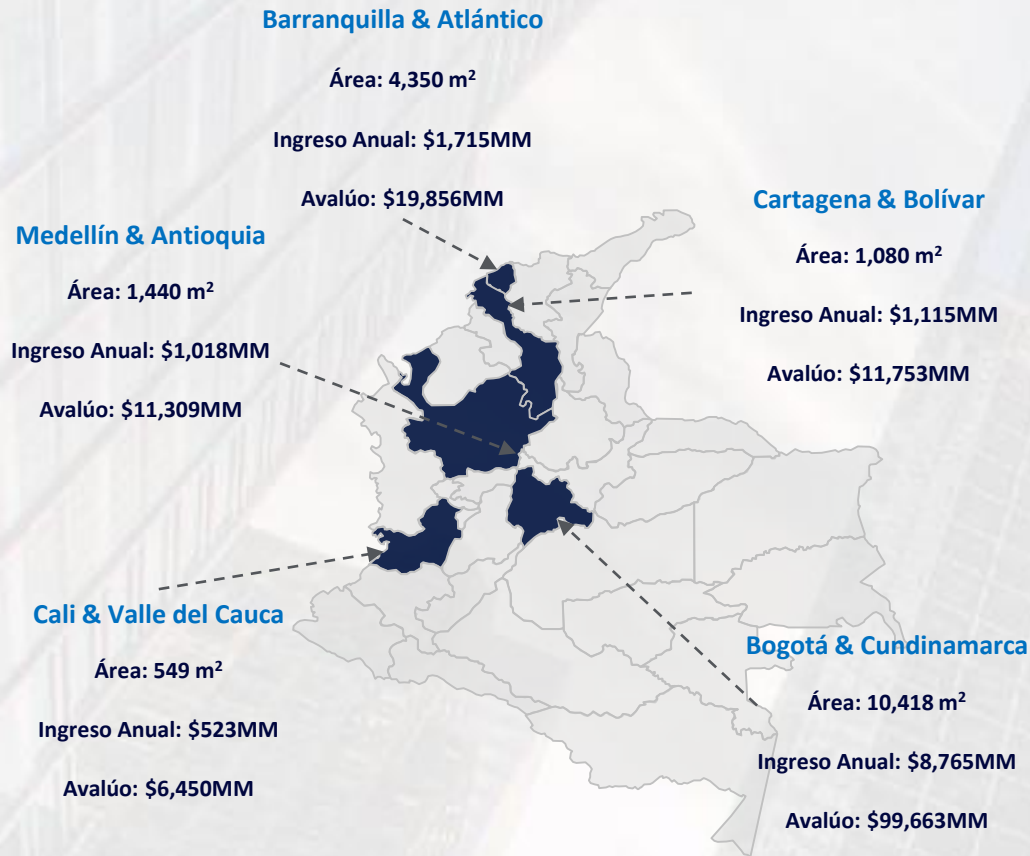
Barranquilla & Atlántico

Área: 4,350 m$^2$

Ingreso Anual: $1,715MM

Avalúo: $19,856MM

Cartagena & Bolívar

Área: 1,080 m$^2$

Ingreso Anual: $1,115MM

Avalúo: $11,753MM

Medellín & Antioquia

Área: 1,440 m$^2$

Ingreso Anual: $1,018MM

Avalúo: $11,309MM

Cali & Valle del Cauca

Área: 549 m$^2$

Ingreso Anual: $523MM

Avalúo: $6,450MM

Bogotá & Cundinamarca

Área: 10,418 m$^2$

Ingreso Anual: $8,765MM

Avalúo: $99,663MM